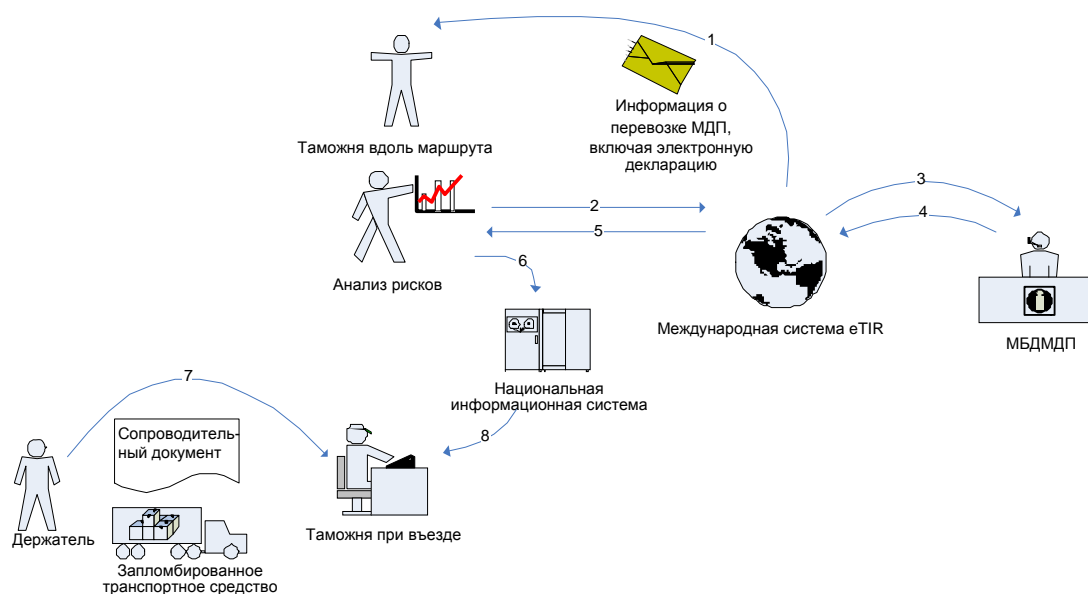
1

Информация о перевозке МДП, включая электронную декларацию

Таможня вдоль маршрута

2

5

3

4

Анализ рисков

6

Международная система eTIR

МБДМДП

7

Национальная информационная система

Сопроводительный документ

8

Держатель

Таможня при въезде

Запломбированное транспортное средство